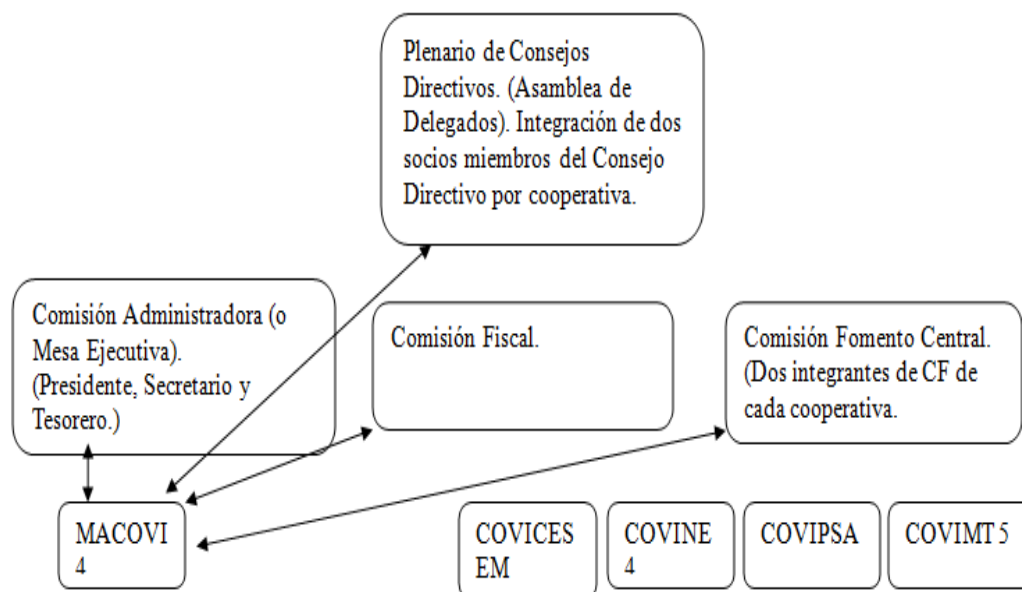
Plenario de Consejos Directivos. (Asamblea de Delegados). Integración de dos socios miembros del Consejo Directivo por cooperativa.

Comisión Administradora (o Mesa Ejecutiva). (Presidente, Secretario y Tesorero.)

Comisión Fiscal.

Comisión Fomento Central. (Dos integrantes de CF de cada cooperativa.

MACOVI 4

COVICES EM

COVINE 4

COVIPSA

COVIMT 5